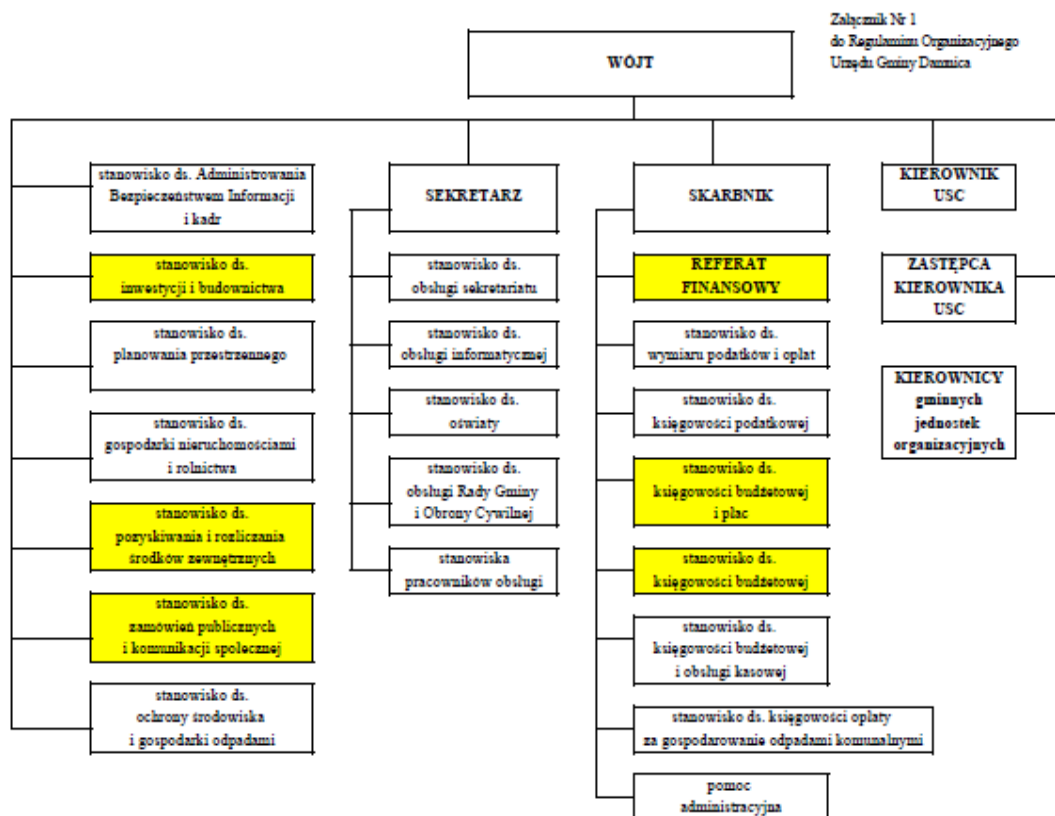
Załącznik Nr 1
do Regulaminu Organizacyjnego
Urzędu Gminy Damnica

WÓJT

stanowisko ds. Administrowania Bezpieczeństwem Informacji i kadr

stanowisko ds. inwestycji i budownictwa

stanowisko ds. planowania przestrzennego

stanowisko ds. gospodarki nieruchomościami i rolnictwa

stanowisko ds. pozyskiwania i rozliczania środków zewnętrznych

stanowisko ds. zamówień publicznych i komunikacji społecznej

stanowisko ds. ochrony środowiska i gospodarki odpadami

SEKRETARZ

stanowisko ds. obsługi sekretariatu

stanowisko ds. obsługi informatycznej

stanowisko ds. oświaty

stanowisko ds. obsługi Rady Gminy i Obrony Cywilnej

stanowiska pracowników obsługi

SKARBNIK

REFERAT FINANSOWY

stanowisko ds. wymiaru podatków i opłat

stanowisko ds. księgowości podatkowej

stanowisko ds. księgowości budżetowej i płac

stanowisko ds. księgowości budżetowej

stanowisko ds. księgowości budżetowej i obsługi kasowej

stanowisko ds. księgowości opłaty za gospodarowanie odpadami komunalnymi

pomoc administracyjna

KIEROWNIK USC

ZASTĘPCA KIEROWNIKA USC

KIEROWNICY gminnych jednostek organizacyjnych